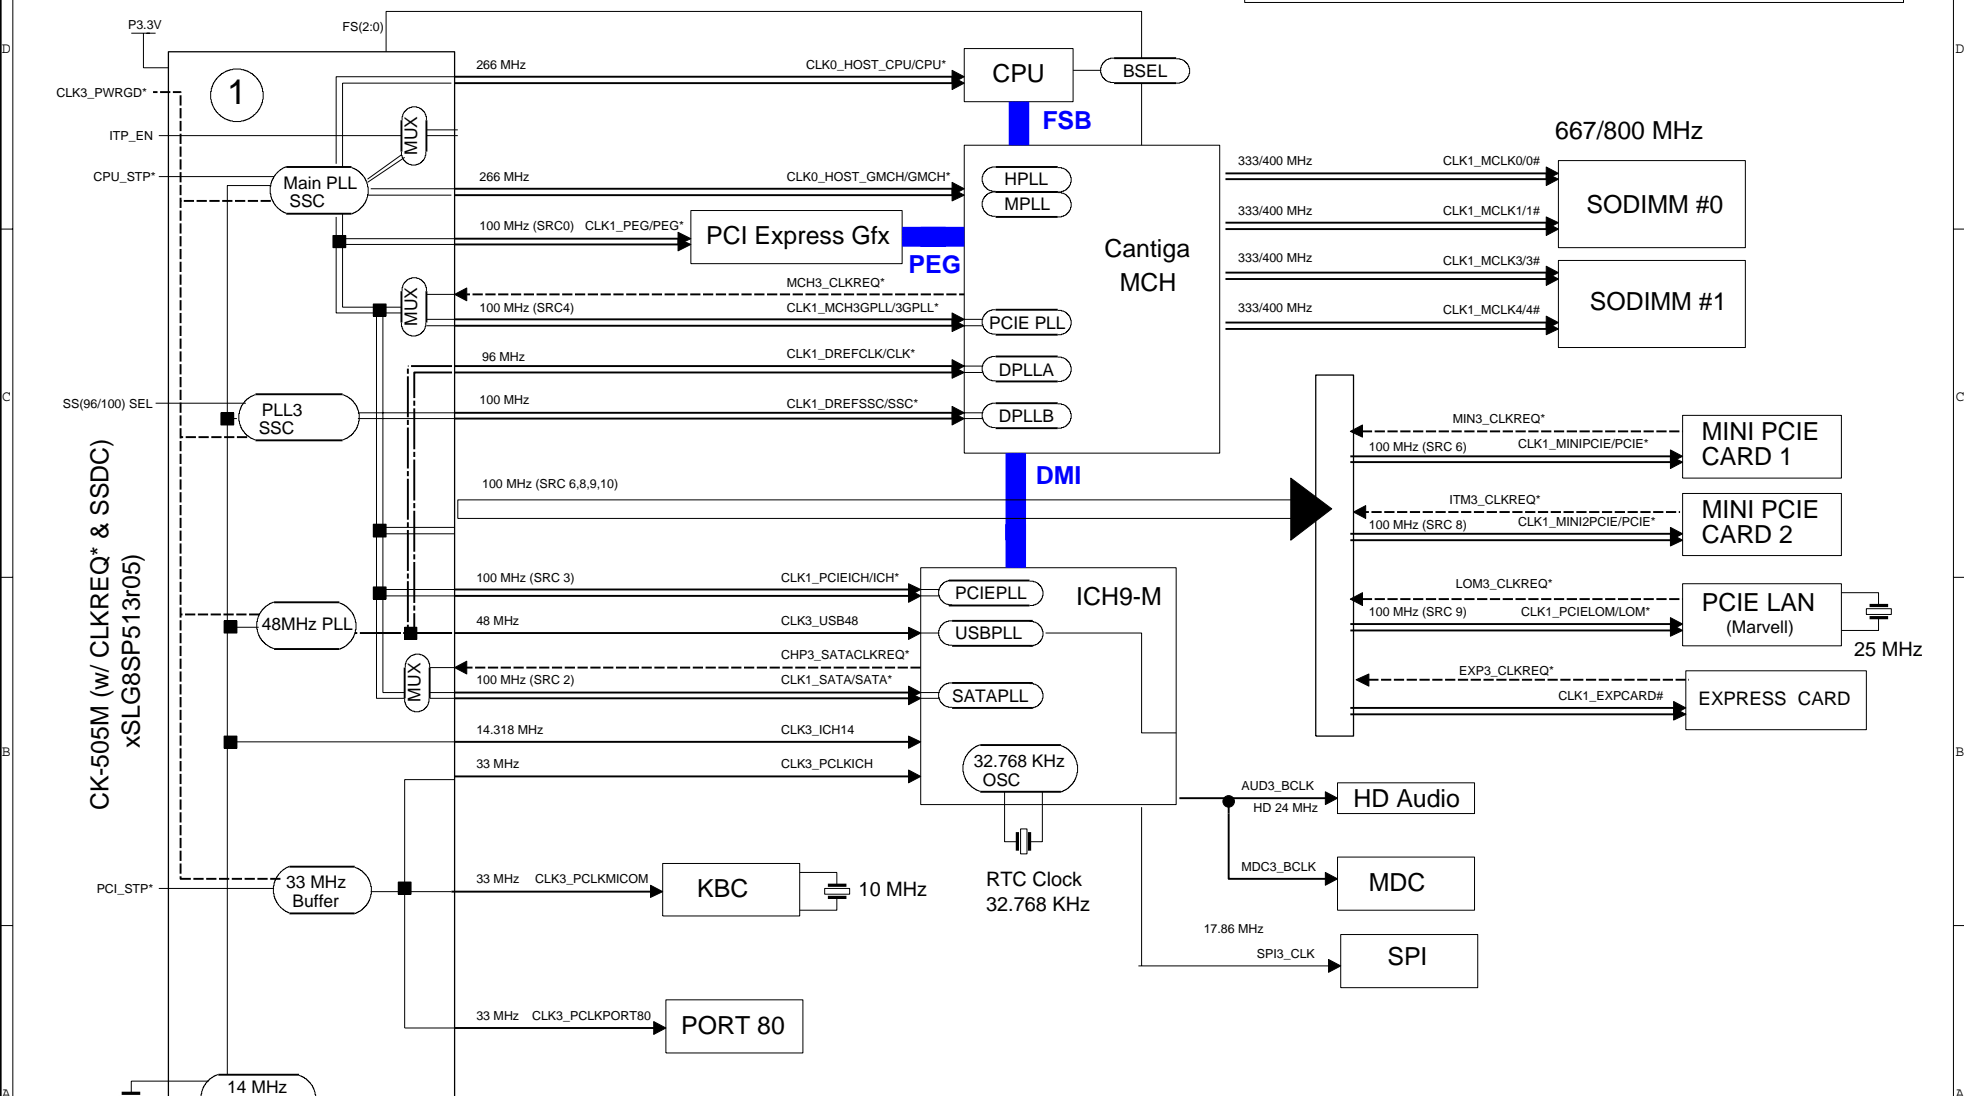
D D C C B B A A

P3.3V
FS(2:0)
CLK3_PWRGD*
ITP_EN
CPU_STP*
SS(96/100) SEL
PCI_STP*

1

CK-505M (w/ CLKREQ* & SSDC)
xSLG8SP513r05)

MUX
Main PLL SSC
MUX
PLL3 SSC
48MHz PLL
MUX
33 MHz Buffer
14 MHz

266 MHz
CLK0_HOST_CPU/CPU*
CPU
BSEL
FSB
266 MHz
CLK0_HOST_GMCH/GMCH*
HPLL
MPLL
100 MHz (SRC0)
CLK1_PEG/PEG*
PCI Express Gfx
PEG
Cantiga MCH
MCH3_CLKREQ*
100 MHz (SRC4)
CLK1_MCH3GPLL/3GPLL*
PCIE PLL
96 MHz
CLK1_DREFCLK/CLK*
DPLLA
100 MHz
CLK1_DREFSSC/SSC*
DPLLB
DMI
100 MHz (SRC 6,8,9,10)

667/800 MHz
333/400 MHz
CLK1_MCLK0/0#
333/400 MHz
CLK1_MCLK1/1#
SODIMM #0
333/400 MHz
CLK1_MCLK3/3#
333/400 MHz
CLK1_MCLK4/4#
SODIMM #1

MIN3_CLKREQ*
100 MHz (SRC 6)
CLK1_MINIPCIE/PCIE*
MINI PCIE CARD 1
ITM3_CLKREQ*
100 MHz (SRC 8)
CLK1_MINI2PCIE/PCIE*
MINI PCIE CARD 2
LOM3_CLKREQ*
100 MHz (SRC 9)
CLK1_PCIELOM/LOM*
PCIE LAN (Marvell)
25 MHz
EXP3_CLKREQ*
CLK1_EXPCARD#
EXPRESS CARD

100 MHz (SRC 3)
CLK1_PCIEICH/ICH*
PCIEPLL
ICH9-M
48 MHz
CLK3_USB48
USBPLL
CHP3_SATACLKREQ*
100 MHz (SRC 2)
CLK1_SATA/SATA*
SATAPLL
14.318 MHz
CLK3_ICH14
33 MHz
CLK3_PCLKICH
32.768 KHz OSC
RTC Clock
32.768 KHz

AUD3_BCLK
HD 24 MHz
HD Audio
MDC3_BCLK
MDC
17.86 MHz
SPI3_CLK
SPI

33 MHz
CLK3_PCLKMICOM
KBC
10 MHz
33 MHz
CLK3_PCLKPORT80
PORT 80